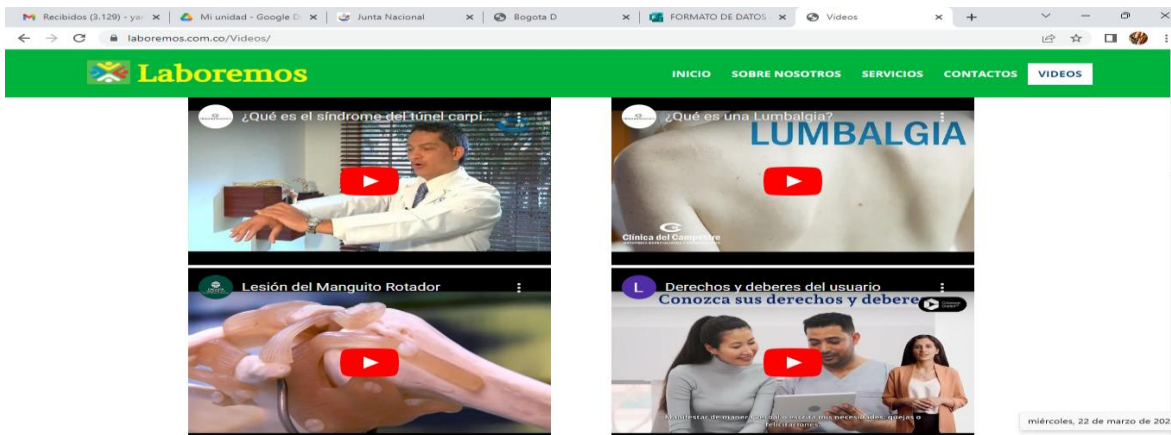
Recibidos (3.129) - ya | Mi unidad - Google D | Junta Nacional | Bogota D | FORMATO DE DATOS | Videos

laboremos.com.co/Videos/

Laboremos

INICIO SOBRE NOSOTROS SERVICIOS CONTACTOS VIDEOS

¿Qué es el síndrome del túnel carpi...

¿Qué es una Lumbalgia?

LUMBALGIA

Clínica del Campestre

Lesión del Manguito Rotador

Derechos y deberes del usuario

Conozca sus derechos y debere

Manifestar de manera verbal o escrita mis necesidades, quejas o felicitaciones

miércoles, 22 de marzo de 202